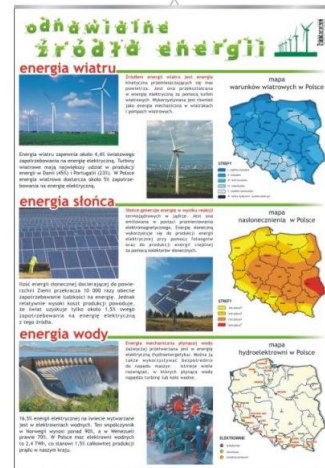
odnawialne źródła energii

energia wiatru

Źródłem energii wiatru jest energia kinetyczna przemieszczających się mas powietrza. Jest ona przekształcana w energię elektryczną za pomocą turbin wiatrowych. Wykorzystywana jest również jako energia mechaniczna w wiatrakach i pompach wiatrowych.

mapa warunków wiatrowych w Polsce

Energia wiatru zapewnia około 4,4% światowego zapotrzebowania na energię elektryczną. Turbiny wiatrowe mają największy udział w produkcji energii w Danii (40%) i Portugalii (23%). W Polsce energia wiatrowa dostarcza około 5% zapotrzebowania na energię elektryczną.

STREFY

energia słońca

Słońce generuje energię w wyniku reakcji termojądrowych w jądrze. Jest ona emitowana w postaci promieniowania elektromagnetycznego. Energię słoneczną wykorzystuje się do produkcji energii elektrycznej przy pomocy fotoogniw oraz do produkcji energii cieplnej za pomocą kolektorów słonecznych.

mapa nasłonecznienia w Polsce

Ilość energii słonecznej docierającej do powierzchni Ziemi przekracza 10 000 razy obecne zapotrzebowanie ludzkości na energię. Jednak relatywnie wysoki koszt produkcji powoduje, że świat uzyskuje tylko około 1,5% swego zapotrzebowania na energię elektryczną z tego źródła.

energia wody

Energia mechaniczna płynącej wody zamieniana przetwarzana jest w energię elektryczną (hydroenergetyka). Wodną ją także wykorzystywać bezpośrednio do napędu maszyn, których wiele rozwiązań, w których płynąca woda napędza turbinę lub koło wodne.

mapa hydroelektrowni w Polsce

16,5% energii elektrycznej na świecie wytwarzane jest w elektrowniach wodnych. Ten współczynnik w Norwegii wynosi ponad 90%, a w Wenezueli prawie 70%. W Polsce moc elektrowni wodnych to 2,4 TWh, co stanowi 1,5% całkowitej produkcji prądu w naszym kraju.

ELEKTROWNIE